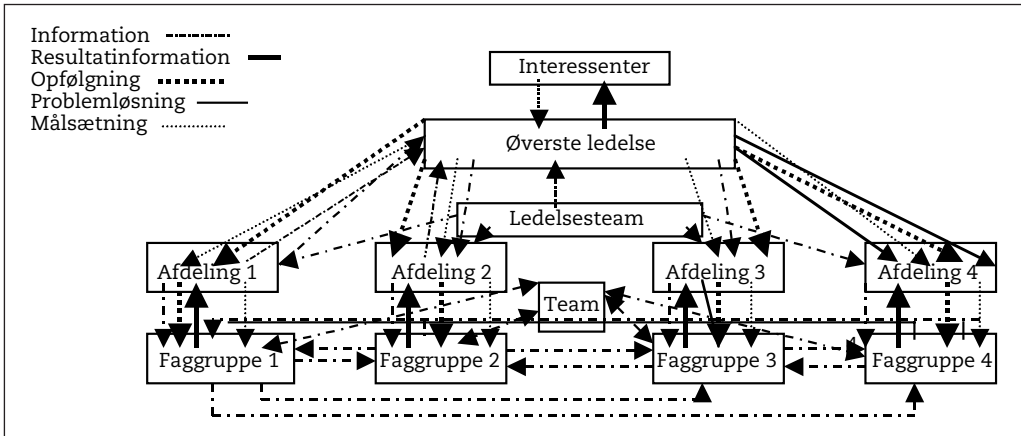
Information
Resultatinformation
Opfølgning
Problemløsning
Målsætning

Interessenter
Øverste ledelse
Ledelsesteam
Afdeling 1
Afdeling 2
Afdeling 3
Afdeling 4
Team
Faggruppe 1
Faggruppe 2
Faggruppe 3
Faggruppe 4